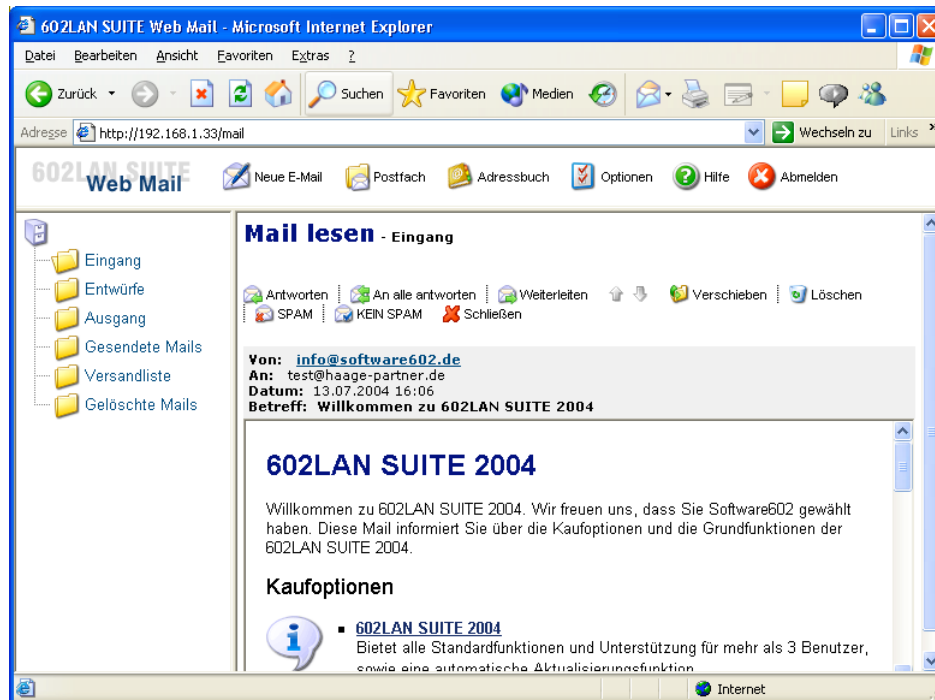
602LAN SUITE Web Mail - Microsoft Internet Explorer

Datei Bearbeiten Ansicht Favoriten Extras ?

Zurück Suchen Favoriten Medien

Adresse http://192.168.1.33/mail Wechseln zu Links

602LAN SUITE Web Mail

Neue E-Mail Postfach Adressbuch Optionen Hilfe Abmelden

Eingang
Entwürfe
Ausgang
Gesendete Mails
Versandliste
Gelöschte Mails

Mail lesen - Eingang

Antworten | An alle antworten | Weiterleiten | Verschieben | Löschen | SPAM | KEIN SPAM | Schließen

Von: info@software602.de
An: test@haage-partner.de
Datum: 13.07.2004 16:06
Betreff: Willkommen zu 602LAN SUITE 2004

602LAN SUITE 2004

Willkommen zu 602LAN SUITE 2004. Wir freuen uns, dass Sie Software602 gewählt haben. Diese Mail informiert Sie über die Kaufoptionen und die Grundfunktionen der 602LAN SUITE 2004.

Kaufoptionen

602LAN SUITE 2004
Bietet alle Standardfunktionen und Unterstützung für mehr als 3 Benutzer, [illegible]

Internet